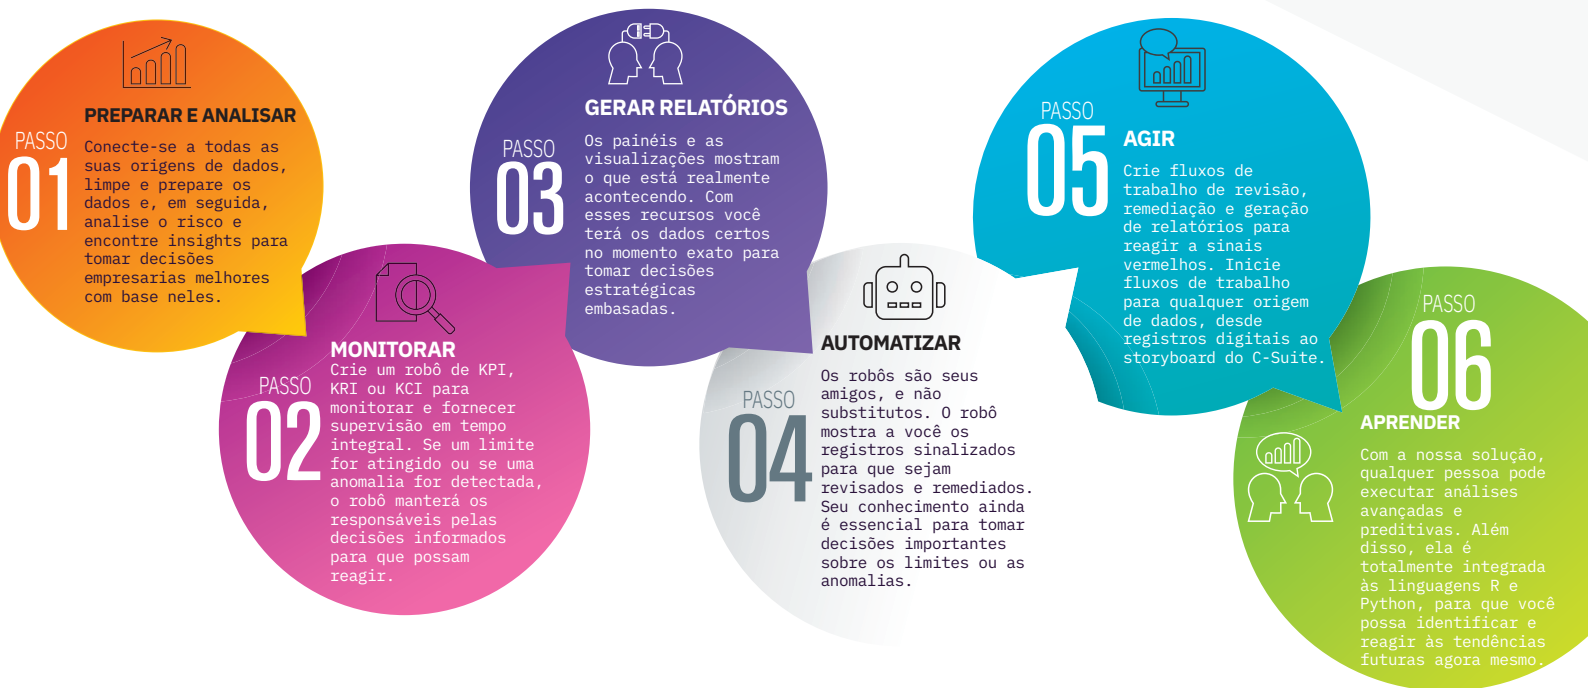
PASSO 01

PREPARAR E ANALISAR

Conecte-se a todas as suas origens de dados, limpe e prepare os dados e, em seguida, analise o risco e encontre insights para tomar decisões empresarias melhores com base neles.

PASSO 02

MONITORAR

Crie um robô de KPI, KRI ou KCI para monitorar e fornecer supervisão em tempo integral. Se um limite for atingido ou se uma anomalia for detectada, o robô manterá os responsáveis pelas decisões informados para que possam reagir.

PASSO 03

GERAR RELATÓRIOS

Os painéis e as visualizações mostram o que está realmente acontecendo. Com esses recursos você terá os dados certos no momento exato para tomar decisões estratégicas embasadas.

PASSO 04

AUTOMATIZAR

Os robôs são seus amigos, e não substitutos. O robô mostra a você os registros sinalizados para que sejam revisados e remediados. Seu conhecimento ainda é essencial para tomar decisões importantes sobre os limites ou as anomalias.

PASSO 05

AGIR

Crie fluxos de trabalho de revisão, remediação e geração de relatórios para reagir a sinais vermelhos. Inicie fluxos de trabalho para qualquer origem de dados, desde registros digitais ao storyboard do C-Suite.

PASSO 06

APRENDER

Com a nossa solução, qualquer pessoa pode executar análises avançadas e preditivas. Além disso, ela é totalmente integrada às linguagens R e Python, para que você possa identificar e reagir às tendências futuras agora mesmo.